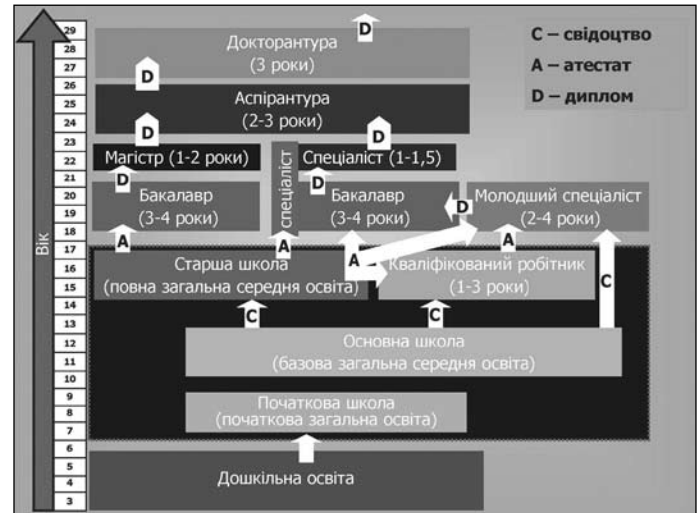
Вік

29
28
27
26
25
24
23
22
21
20
19
18
17
16
15
14
13
12
11
10
9
8
7
6
5
4
3

D

С – свідоцтво
А – атестат
D – диплом

Докторантура
(3 роки)

D

Аспірантура
(2-3 роки)

D

D

Магістр (1-2 роки)

Спеціаліст

Спеціаліст (1-1,5)

D

D

Бакалавр
(3-4 роки)

Бакалавр
(3-4 роки)

D

Молодший спеціаліст
(2-4 роки)

A

A

A

A

Старша школа
(повна загальна середня освіта)

A

Кваліфікований робітник
(1-3 роки)

C

C

C

Основна школа
(базова загальна середня освіта)

Початкова школа
(початкова загальна освіта)

Дошкільна освіта